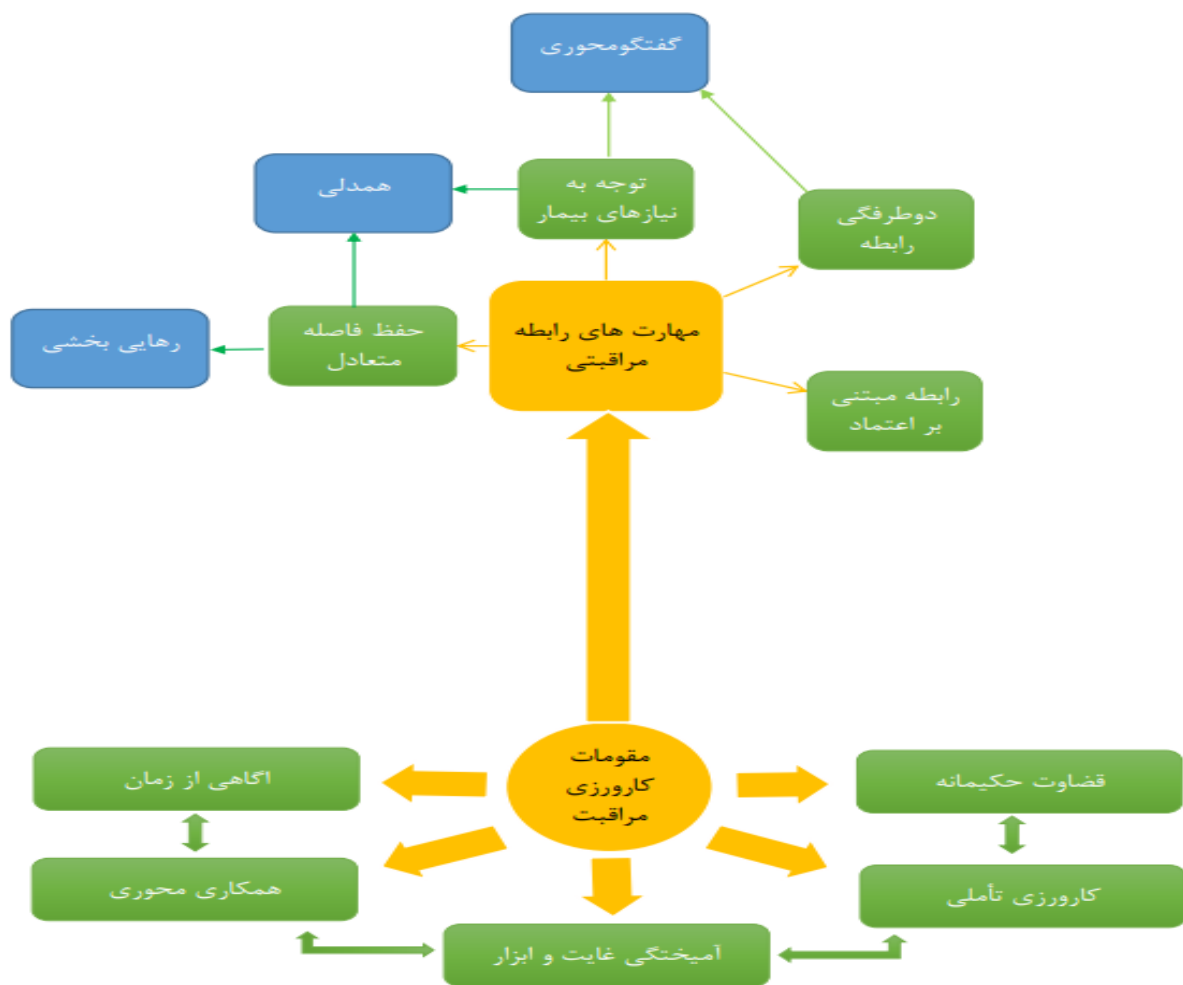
گفتگومحوری

همدلی

توجه به نیازهای بیمار

دوطرفگی رابطه

رهایی بخشی

حفظ فاصله متعادل

مهارت های رابطه مراقبتی

رابطه مبتنی بر اعتماد

اگاهی از زمان

مقومات کاروزری مراقبت

قضاوت حکیمانه

همکاری محوری

کاروزی تأملی

آمیختگی غایت و ابزار